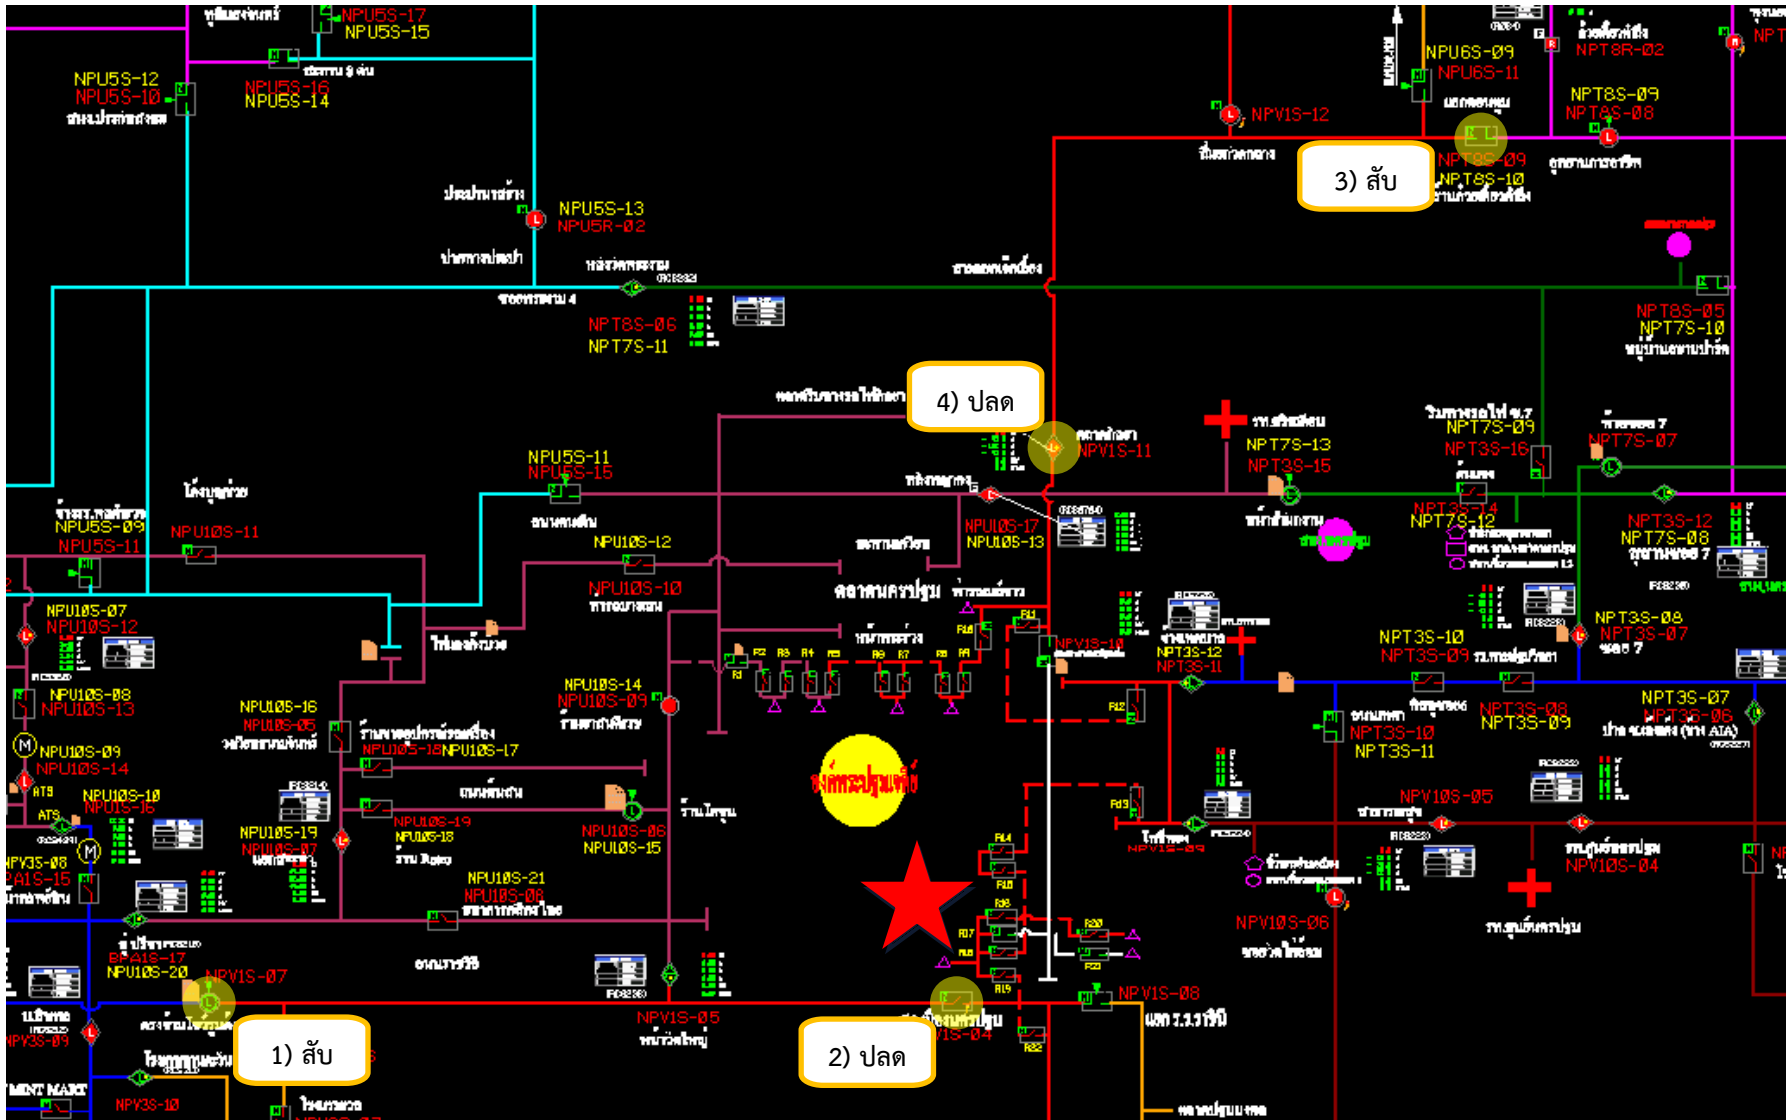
NPU5S-17
NPU5S-15
NPU5S-12
NPU5S-10
NPU5S-16
NPU5S-14
NPU5S-13
NPU5R-02
NPT8S-06
NPT7S-11
NPU6S-09
NPU6S-11
NPT8R-02
NPT8S-09
NPT8S-08
NPV1S-12
3) สับ
NPT8S-09
NPT8S-10
NPT8S-05
NPT7S-10
4) ปลด
NPV1S-11
NPT7S-13
NPT3S-15
NPT7S-09
NPT3S-16
NPT7S-07
NPU5S-11
NPU5S-15
NPU5S-09
NPU5S-11
NPU10S-11
NPU10S-12
NPU10S-17
NPU10S-13
NPT3S-14
NPT7S-12
NPT3S-12
NPT7S-08
NPU10S-10
NPU10S-07
NPU10S-12
NPV1S-10
NPT3S-12
NPT3S-11
NPT3S-10
NPT3S-09
NPT3S-08
NPT3S-07
NPU10S-08
NPU10S-13
NPU10S-16
NPU10S-05
NPU10S-14
NPU10S-09
NPU10S-18
NPU10S-17
NPT3S-08
NPT3S-09
NPT3S-10
NPT3S-11
NPT3S-07
NPT3S-06
NPU10S-09
NPU10S-14
NPU10S-10
NPU1S-16
NPU10S-19
NPU10S-07
NPU10S-19
NPU10S-18
NPU10S-06
NPU10S-15
NPV10S-05
NPV1S-09
NPV10S-04
NPY3S-08
PA1S-15
NPU10S-21
NPU10S-08
NPV10S-06
BPA1S-17
NPU10S-20
NPV1S-07
NPV1S-05
NPV1S-08
NPY3S-09
1) สับ
2) ปลด
NPY3S-10